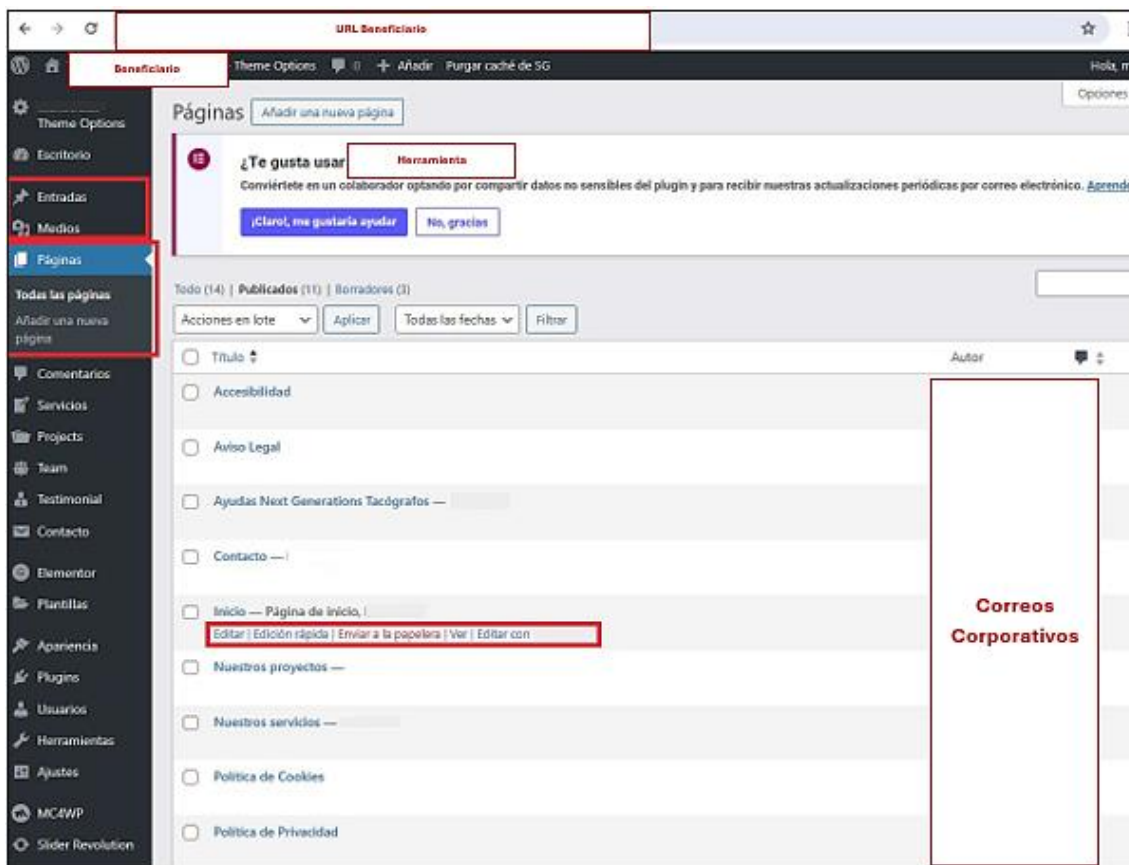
URL Beneficiario

Beneficiario Theme Options 0 + Añadir Purgar caché de SG Hola, m

Opciones

Theme Options
Escritorio
Entradas
Medios
Páginas
Todas las páginas
Añadir una nueva página
Comentarios
Servicios
Projects
Team
Testimonial
Contacto
Elementor
Plantillas
Apariencia
Plugins
Usuarios
Herramientas
Ajustes
MC4WP
Slider Revolution

Páginas Añadir una nueva página

¿Te gusta usar Herramienta
Conviértete en un colaborador optando por compartir datos no sensibles del plugin y para recibir nuestras actualizaciones periódicas por correo electrónico. Aprend

¡Claro!, me gustaría ayudar No, gracias

Todo (14) | Publicados (11) | Borradores (3)

Acciones en lote Aplicar Todas las fechas Filtrar

Título Autor

Accesibilidad
Aviso Legal
Ayudas Next Generations Tacógrafos —
Contacto —
Inicio — Página de inicio,
Editar | Edición rápida | Enviar a la papelera | Ver | Editar con
Nuestros proyectos —
Nuestros servicios —
Política de Cookies
Política de Privacidad

Correos Corporativos